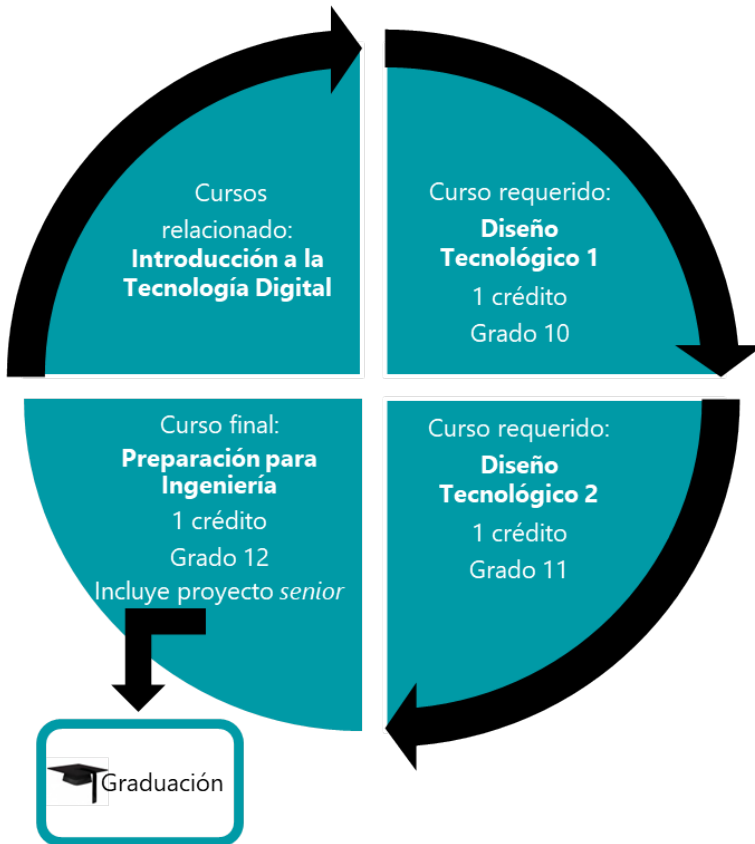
Cursos relacionado: **Introducción a la Tecnología Digital**

Curso requerido: **Diseño Tecnológico 1**
1 crédito
Grado 10

Curso requerido: **Diseño Tecnológico 2**
1 crédito
Grado 11

Curso final: **Preparación para Ingeniería**
1 crédito
Grado 12
Incluye proyecto *senior*

Graduación